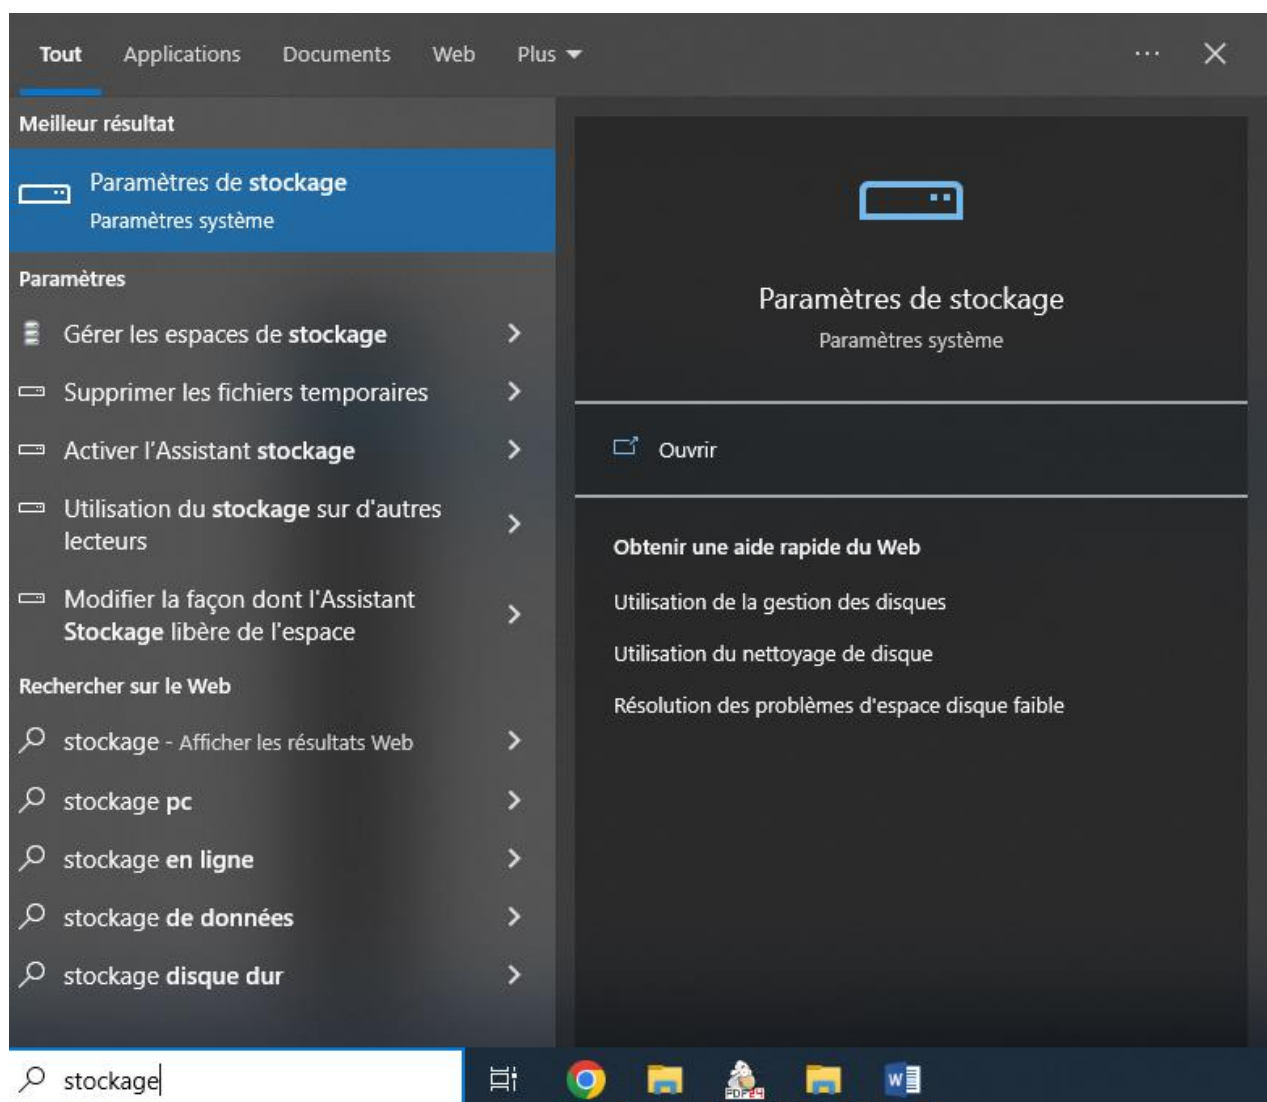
Tout Applications Documents Web Plus

Meilleur résultat

Paramètres de stockage
Paramètres système

Paramètres

Gérer les espaces de stockage

Supprimer les fichiers temporaires

Activer l'Assistant stockage

Utilisation du stockage sur d'autres lecteurs

Modifier la façon dont l'Assistant Stockage libère de l'espace

Rechercher sur le Web

stockage - Afficher les résultats Web

stockage pc

stockage en ligne

stockage de données

stockage disque dur

Paramètres de stockage
Paramètres système

Ouvrir

Obtenir une aide rapide du Web

Utilisation de la gestion des disques

Utilisation du nettoyage de disque

Résolution des problèmes d'espace disque faible

stockage

PDF24